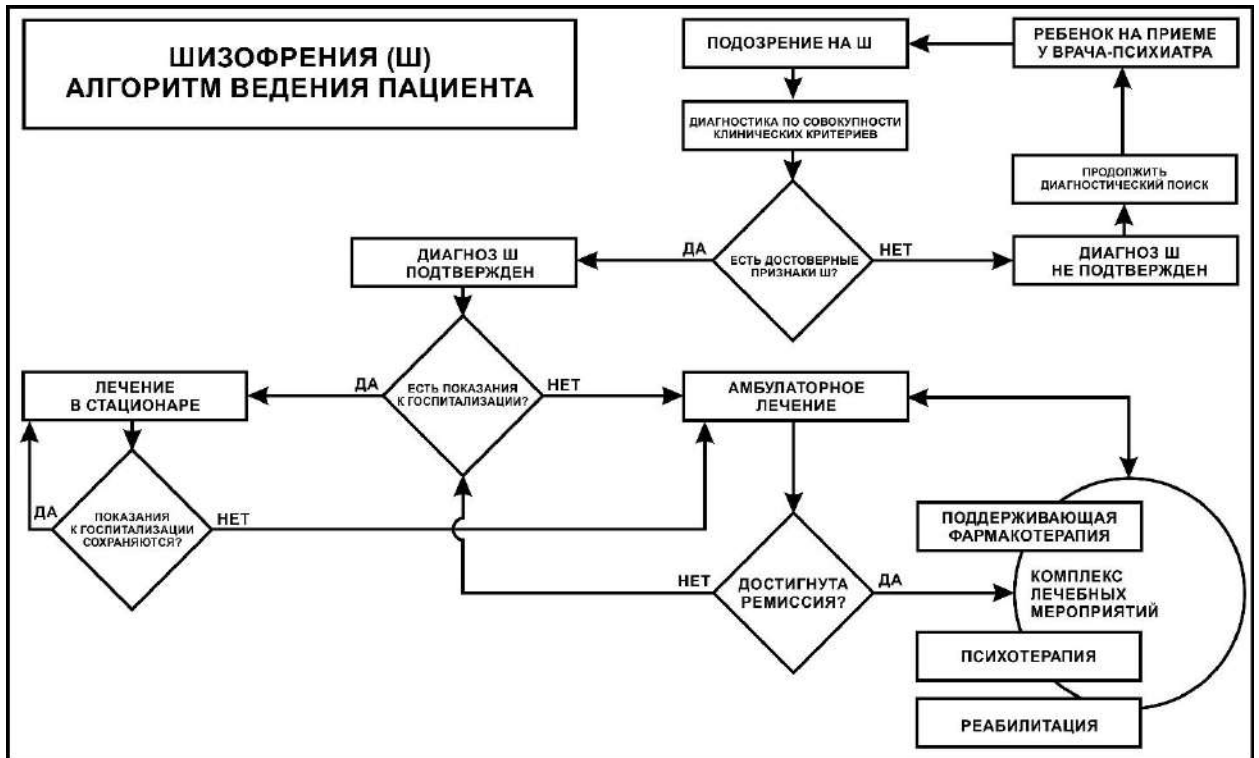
ШИЗОФРЕНИЯ (Ш)
АЛГОРИТМ ВЕДЕНИЯ ПАЦИЕНТА

ПОДОЗРЕНИЕ НА Ш

РЕБЕНОК НА ПРИЕМЕ У ВРАЧА-ПСИХИАТРА

ДИАГНОСТИКА ПО СОВОКУПНОСТИ КЛИНИЧЕСКИХ КРИТЕРИЕВ

ПРОДОЛЖИТЬ ДИАГНОСТИЧЕСКИЙ ПОИСК

ДИАГНОЗ Ш ПОДТВЕРЖДЕН

ДА

ЕСТЬ ДОСТОВЕРНЫЕ ПРИЗНАКИ Ш?

НЕТ

ДИАГНОЗ Ш НЕ ПОДТВЕРЖДЕН

ЛЕЧЕНИЕ В СТАЦИОНАРЕ

ДА

ЕСТЬ ПОКАЗАНИЯ К ГОСПИТАЛИЗАЦИИ?

НЕТ

АМБУЛАТОРНОЕ ЛЕЧЕНИЕ

ДА

ПОКАЗАНИЯ К ГОСПИТАЛИЗАЦИИ СОХРАНЯЮТСЯ?

НЕТ

ПОДДЕРЖИВАЮЩАЯ ФАРМАКОТЕРАПИЯ

НЕТ

ДОСТИГНУТА РЕМИССИЯ?

ДА

КОМПЛЕКС ЛЕЧЕБНЫХ МЕРОПРИЯТИЙ

ПСИХОТЕРАПИЯ

РЕАБИЛИТАЦИЯ